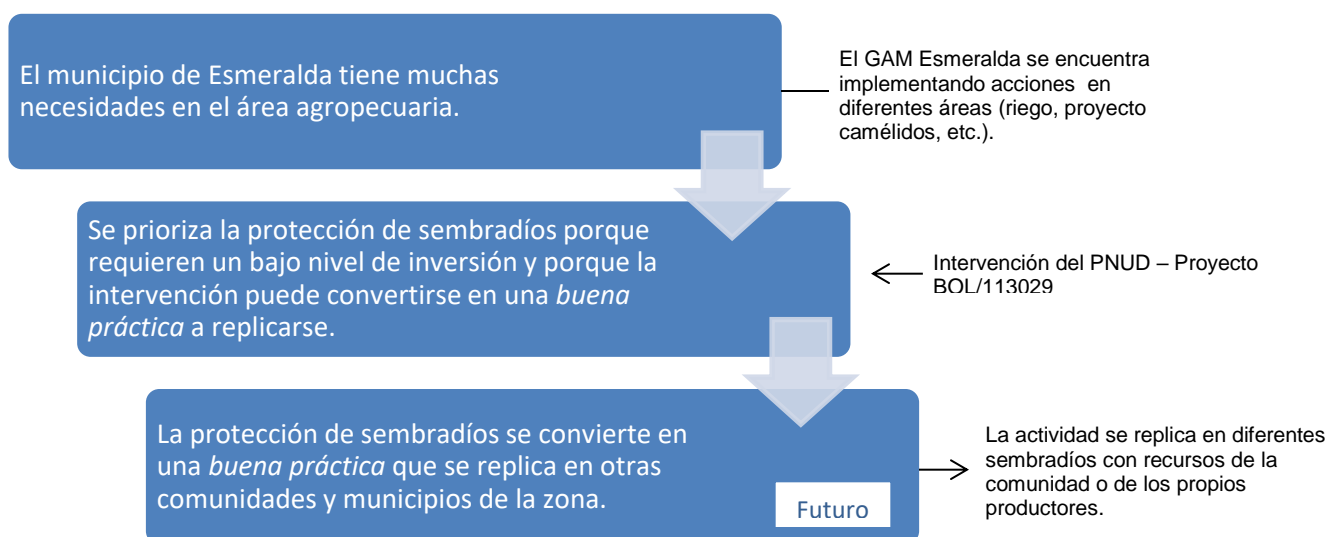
El municipio de Esmeralda tiene muchas necesidades en el área agropecuaria.

El GAM Esmeralda se encuentra implementando acciones en diferentes áreas (riego, proyecto camélidos, etc.).

Se prioriza la protección de sembradíos porque requieren un bajo nivel de inversión y porque la intervención puede convertirse en una *buena práctica* a replicarse.

Intervención del PNUD – Proyecto BOL/113029

La protección de sembradíos se convierte en una *buena práctica* que se replica en otras comunidades y municipios de la zona.

Futuro

La actividad se replica en diferentes sembradíos con recursos de la comunidad o de los propios productores.